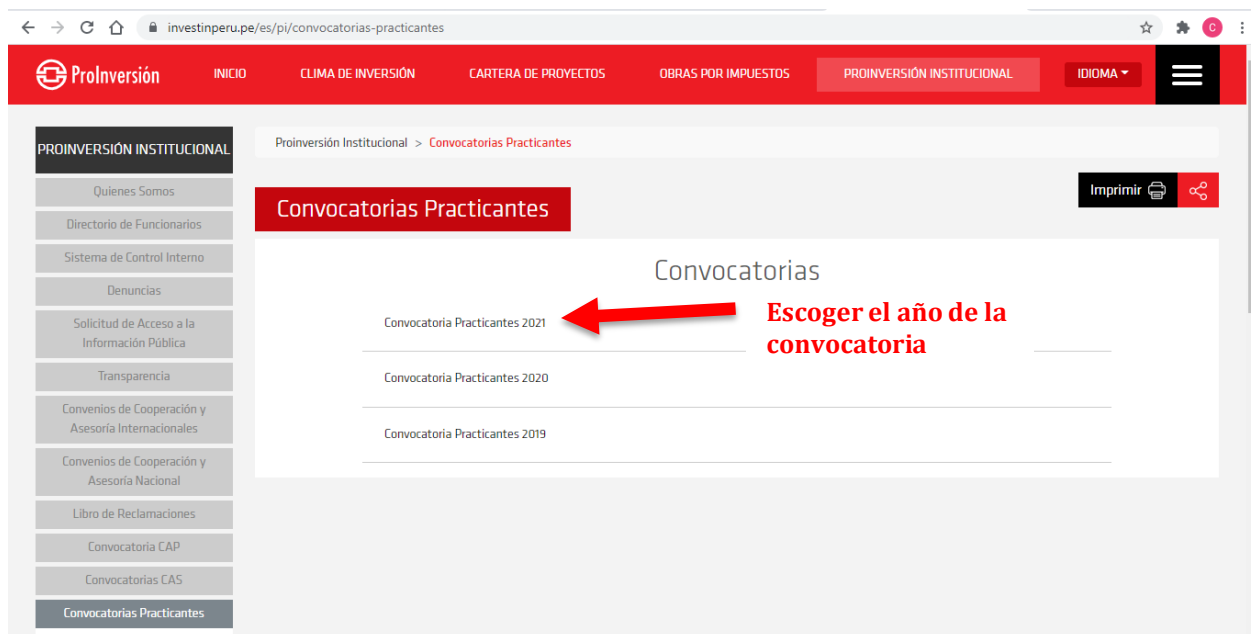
investinperu.pe/es/pi/convocatorias-practicantes

C

ProInversión INICIO CLIMA DE INVERSIÓN CARTERA DE PROYECTOS OBRAS POR IMPUESTOS PROINVERSIÓN INSTITUCIONAL IDIOMA

PROINVERSIÓN INSTITUCIONAL

Quienes Somos

Directorio de Funcionarios

Sistema de Control Interno

Denuncias

Solicitud de Acceso a la Información Pública

Transparencia

Convenios de Cooperación y Asesoría Internacionales

Convenios de Cooperación y Asesoría Nacional

Libro de Reclamaciones

Convocatoria CAP

Convocatorias CAS

Convocatorias Practicantes

Proinversión Institucional > Convocatorias Practicantes

Imprimir

Convocatorias Practicantes

Convocatorias

Convocatoria Practicantes 2021

Escoger el año de la convocatoria

Convocatoria Practicantes 2020

Convocatoria Practicantes 2019